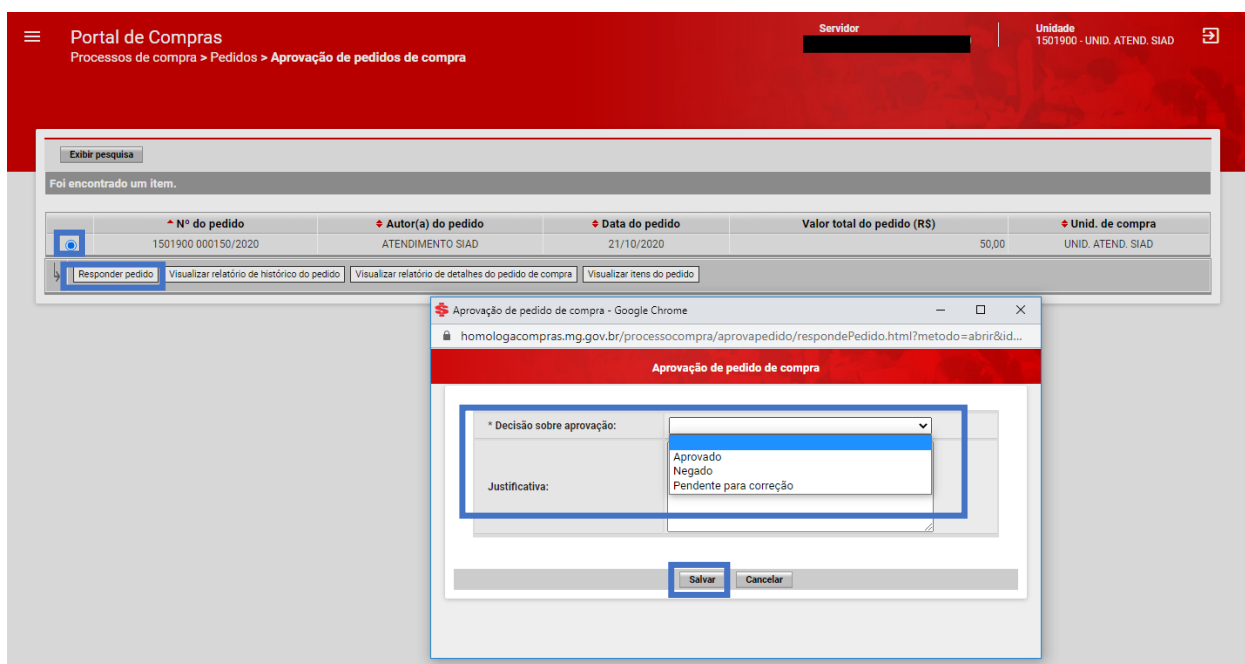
Portal de Compras
Processos de compra > Pedidos > Aprovação de pedidos de compra

Servidor

Unidade
1501900 - UNID. ATEND. SIAD

Exibir pesquisa

Foi encontrado um item.

| | Nº do pedido | Autor(a) do pedido | Data do pedido | Valor total do pedido (R$) | Unid. de compra |
|---|---|---|---|---|---|
| | 1501900 000150/2020 | ATENDIMENTO SIAD | 21/10/2020 | 50,00 | UNID. ATEND. SIAD |

Responder pedido | Visualizar relatório de histórico do pedido | Visualizar relatório de detalhes do pedido de compra | Visualizar itens do pedido

Aprovação de pedido de compra - Google Chrome

homologacompras.mg.gov.br/processocompra/aprovapedido/respondePedido.html?metodo=abrir&id...

Aprovação de pedido de compra

* Decisão sobre aprovação:

Aprovado
Negado
Pendente para correção

Justificativa:

Salvar | Cancelar